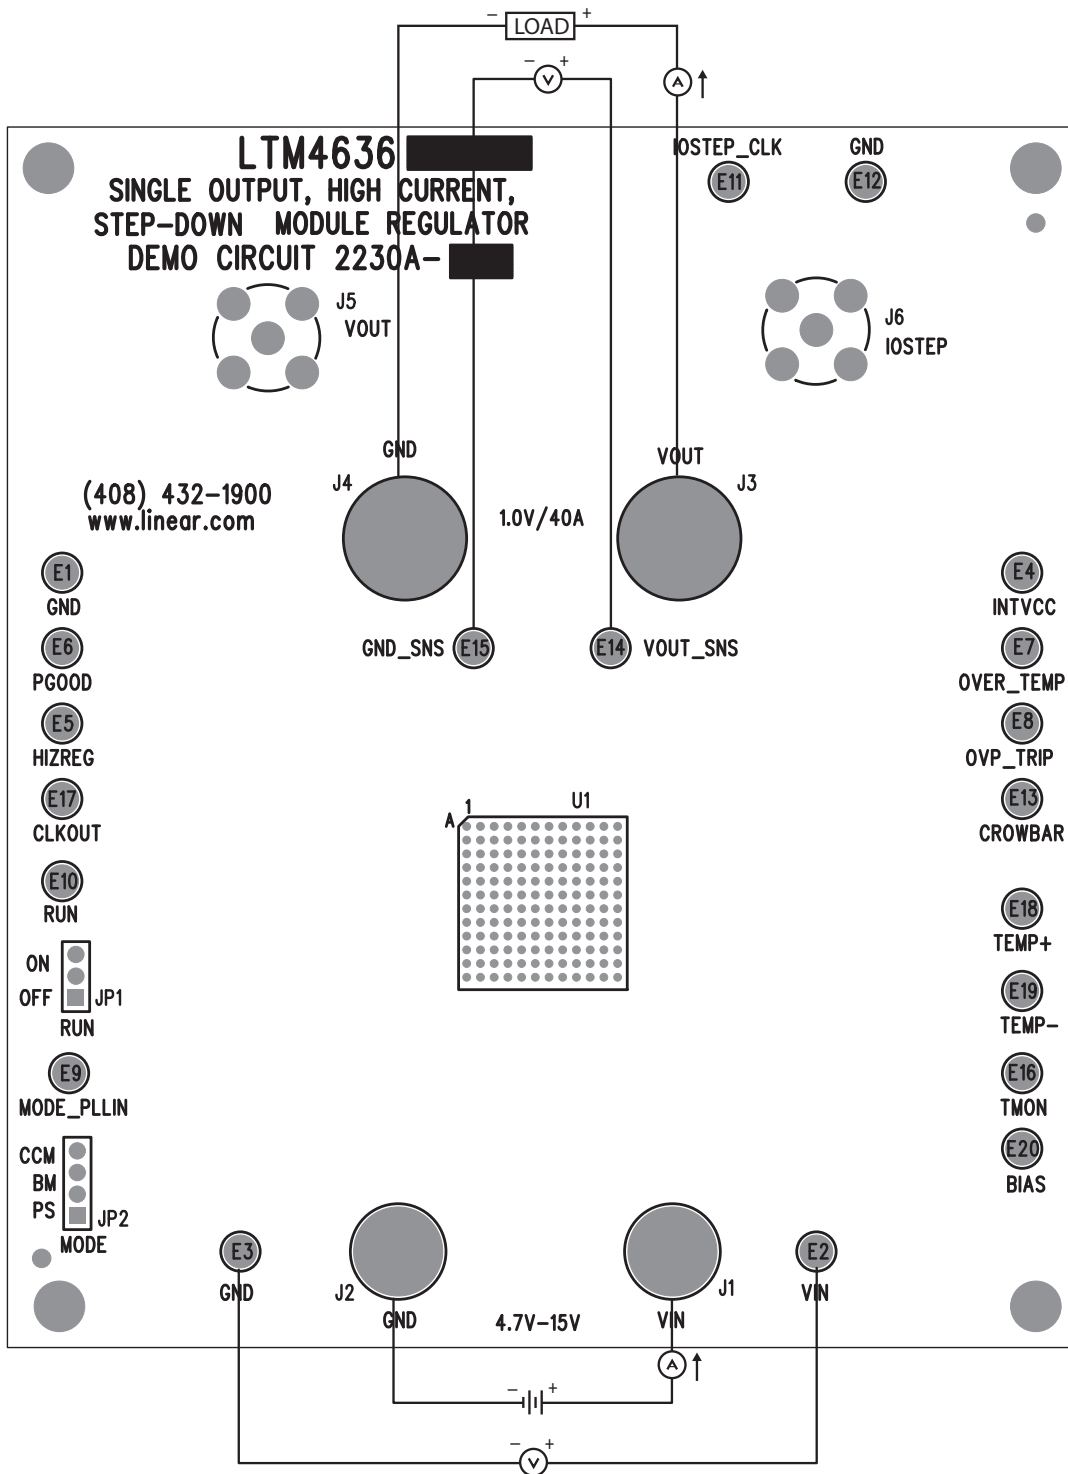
– LOAD +

– V +

A

LTM4636 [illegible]
SINGLE OUTPUT, HIGH CURRENT,
STEP-DOWN MODULE REGULATOR
DEMO CIRCUIT 2230A-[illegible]

IOSTEP_CLK
E11

GND
E12

J5
VOUT

J6
IOSTEP

GND
J4

VOUT
J3

(408) 432-1900
www.linear.com

1.0V/40A

E1
GND

E6
PGOOD

E5
HIZREG

E17
CLKOUT

E10
RUN

ON
OFF
JP1
RUN

E9
MODE_PLLIN

CCM
BM
PS
JP2
MODE

GND_SNS E15

E14 VOUT_SNS

E4
INTVCC

E7
OVER_TEMP

E8
OVP_TRIP

E13
CROWBAR

A 1 U1

E18
TEMP+

E19
TEMP–

E16
TMON

E20
BIAS

E3
GND

J2
GND

4.7V–15V

J1
VIN

E2
VIN

A

– +

– V +